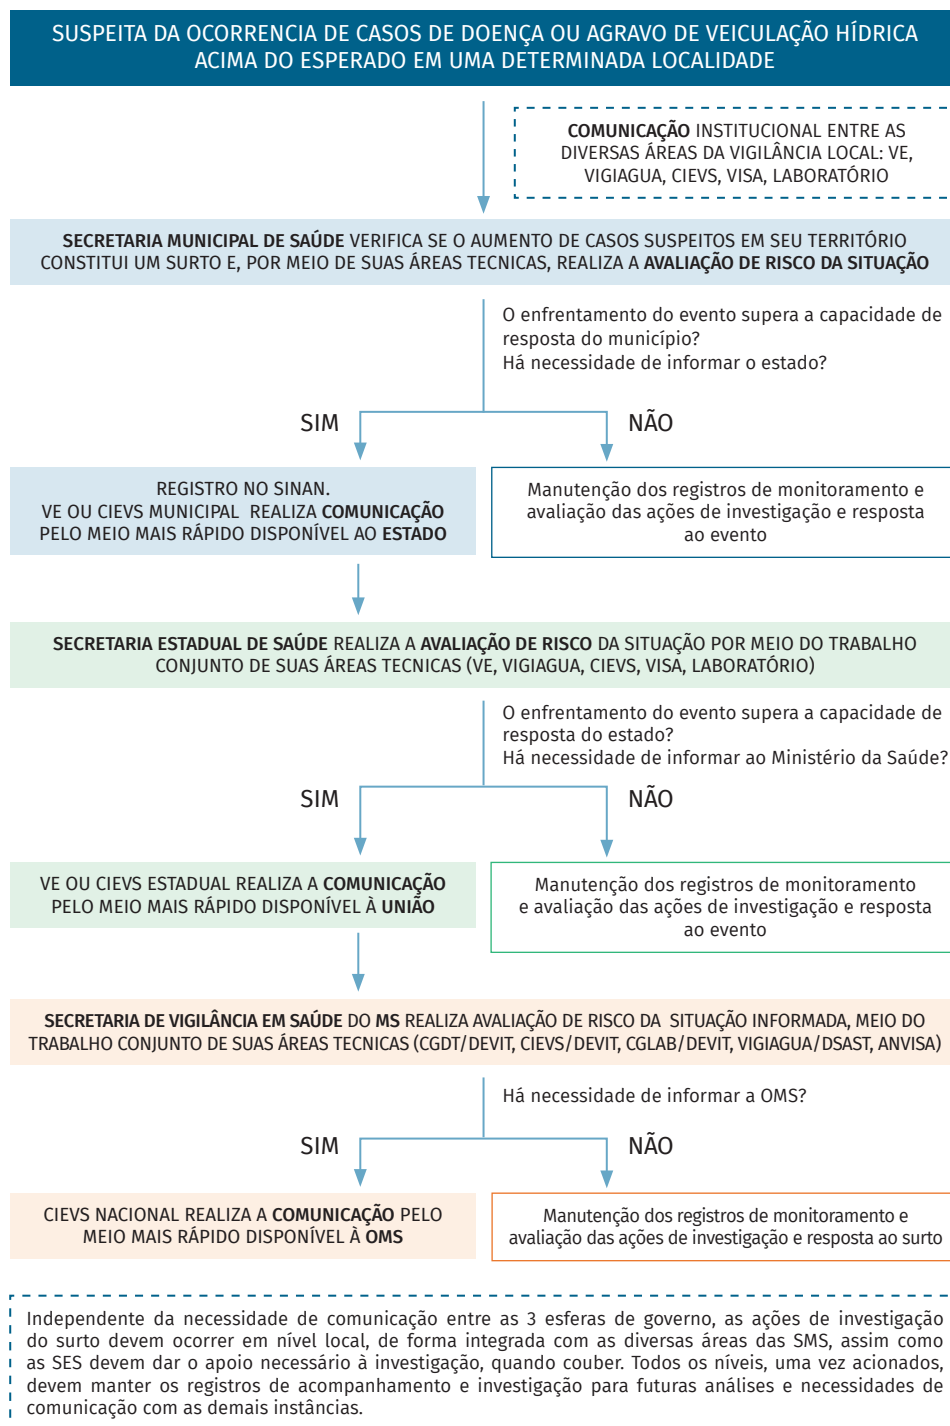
SUSPEITA DA OCORRENCIA DE CASOS DE DOENÇA OU AGRAVO DE VEICULAÇÃO HÍDRICA ACIMA DO ESPERADO EM UMA DETERMINADA LOCALIDADE

COMUNICAÇÃO INSTITUCIONAL ENTRE AS DIVERSAS ÁREAS DA VIGILÂNCIA LOCAL: VE, VIGIAGUA, CIEVS, VISA, LABORATÓRIO

SECRETARIA MUNICIPAL DE SAÚDE VERIFICA SE O AUMENTO DE CASOS SUSPEITOS EM SEU TERRITÓRIO CONSTITUI UM SURTO E, POR MEIO DE SUAS ÁREAS TECNICAS, REALIZA A AVALIAÇÃO DE RISCO DA SITUAÇÃO

O enfrentamento do evento supera a capacidade de resposta do município?
Há necessidade de informar o estado?

SIM

NÃO

REGISTRO NO SINAN.
VE OU CIEVS MUNICIPAL REALIZA COMUNICAÇÃO PELO MEIO MAIS RÁPIDO DISPONÍVEL AO ESTADO

Manutenção dos registros de monitoramento e avaliação das ações de investigação e resposta ao evento

SECRETARIA ESTADUAL DE SAÚDE REALIZA A AVALIAÇÃO DE RISCO DA SITUAÇÃO POR MEIO DO TRABALHO CONJUNTO DE SUAS ÁREAS TECNICAS (VE, VIGIAGUA, CIEVS, VISA, LABORATÓRIO)

O enfrentamento do evento supera a capacidade de resposta do estado?
Há necessidade de informar ao Ministério da Saúde?

SIM

NÃO

VE OU CIEVS ESTADUAL REALIZA A COMUNICAÇÃO PELO MEIO MAIS RÁPIDO DISPONÍVEL À UNIÃO

Manutenção dos registros de monitoramento e avaliação das ações de investigação e resposta ao evento

SECRETARIA DE VIGILÂNCIA EM SAÚDE DO MS REALIZA AVALIAÇÃO DE RISCO DA SITUAÇÃO INFORMADA, MEIO DO TRABALHO CONJUNTO DE SUAS ÁREAS TECNICAS (CGDT/DEVIT, CIEVS/DEVIT, CGLAB/DEVIT, VIGIAGUA/DSAST, ANVISA)

Há necessidade de informar a OMS?

SIM

NÃO

CIEVS NACIONAL REALIZA A COMUNICAÇÃO PELO MEIO MAIS RÁPIDO DISPONÍVEL À OMS

Manutenção dos registros de monitoramento e avaliação das ações de investigação e resposta ao surto

Independente da necessidade de comunicação entre as 3 esferas de governo, as ações de investigação do surto devem ocorrer em nível local, de forma integrada com as diversas áreas das SMS, assim como as SES devem dar o apoio necessário à investigação, quando couber. Todos os níveis, uma vez acionados, devem manter os registros de acompanhamento e investigação para futuras análises e necessidades de comunicação com as demais instâncias.